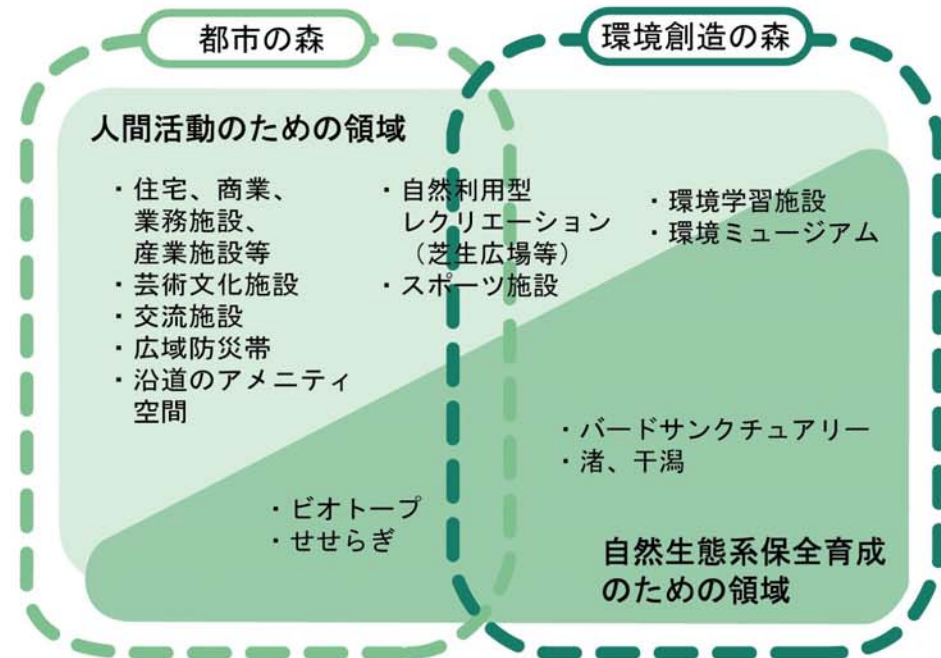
都市の森

環境創造の森

人間活動のための領域

・住宅、商業、業務施設、産業施設等
・芸術文化施設
・交流施設
・広域防災帯
・沿道のアメニティ空間

・自然利用型レクリエーション（芝生広場等）
・スポーツ施設

・環境学習施設
・環境ミュージアム

・バードサンクチュアリー
・渚、干潟

・ビオトープ
・せせらぎ

自然生態系保全育成のための領域